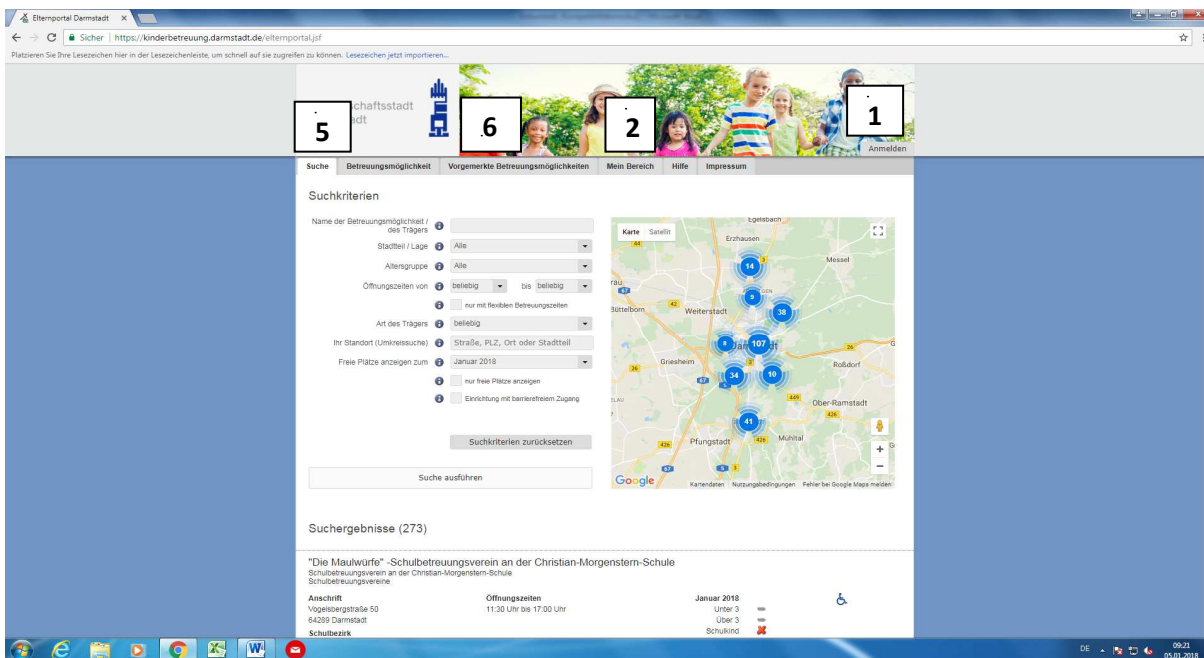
Elternportal Darmstadt ×

Sicher | https://kinderbetreuung.darmstadt.de/elternportal.jsf

Platzieren Sie Ihre Lesezeichen hier in der Lesezeichenleiste, um schnell auf sie zugreifen zu können. Lesezeichen jetzt importieren...

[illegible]chaftsstadt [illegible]dt

5

6

2

1

Anmelden

Suche | Betreuungsmöglichkeit | Vorgemerkte Betreuungsmöglichkeiten | Mein Bereich | Hilfe | Impressum

Suchkriterien

Name der Betreuungsmöglichkeit / des Trägers

Stadtteil / Lage: Alle

Altersgruppe: Alle

Öffnungszeiten von: beliebig bis beliebig

nur mit flexiblen Betreuungszeiten

Art des Trägers: beliebig

Ihr Standort (Umkreissuche): Straße, PLZ, Ort oder Stadtteil

Freie Plätze anzeigen zum: Januar 2018

nur freie Plätze anzeigen

Einrichtung mit barrierefreiem Zugang

Suchkriterien zurücksetzen

Suche ausführen

Karte | Satellit

Egelsbach
Erzhausen
Messel
Weiterstadt
Büttelborn
Griesheim
Roßdorf
Ober-Ramstadt
Pfungstadt
Mühltal
14
9
38
8
107
34
10
41
Google
Kartendaten | Nutzungsbedingungen | Fehler bei Google Maps melden

Suchergebnisse (273)

"Die Maulwürfe" -Schulbetreuungsverein an der Christian-Morgenstern-Schule
Schulbetreuungsverein an der Christian-Morgenstern-Schule
Schulbetreuungsvereine

Anschrift
Vogelsbergstraße 50
64289 Darmstadt
Schulbezirk

Öffnungszeiten
11:30 Uhr bis 17:00 Uhr

Januar 2018
Unter 3
Über 3
Schulkind

DE 09:21 05.01.2018